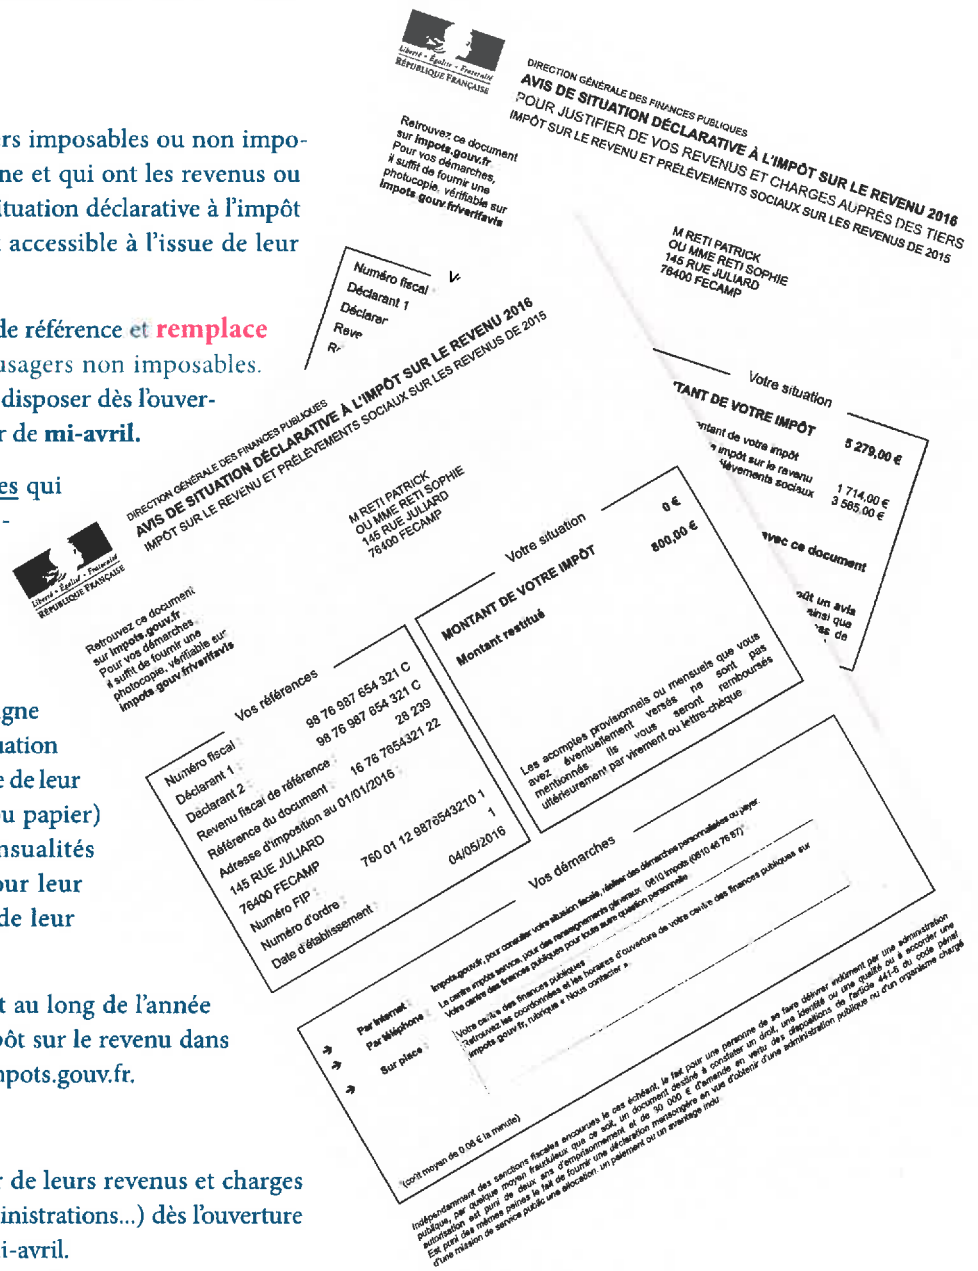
rs imposables ou non impone et qui ont les revenus ou ituation déclarative à l'impôt accessible à l'issue de leur

de référence et remplace usagers non imposables. disposer dès l'ouverr de mi-avril.

es qui

gne uation e de leur u papier) nsualités ur leur de leur

t au long de l'année ôt sur le revenu dans mpots.gouv.fr.

r de leurs revenus et charges inistrations...) dès l'ouverture i-avril.

Liberté • Égalité • Fraternité
RÉPUBLIQUE FRANÇAISE

DIRECTION GÉNÉRALE DES FINANCES PUBLIQUES
AVIS DE SITUATION DÉCLARATIVE À L'IMPÔT SUR LE REVENU 2016
POUR JUSTIFIER DE VOS REVENUS ET CHARGES AUPRÈS DES TIERS
IMPÔT SUR LE REVENU ET PRÉLÈVEMENTS SOCIAUX SUR LES REVENUS DE 2015

Retrouvez ce document sur impots.gouv.fr
Pour vos démarches, il suffit de fournir une photocopie, vérifiable sur impots.gouv.fr/verifavis

M RETI PATRICK
OU MME RETI SOPHIE
145 RUE JULIARD
76400 FECAMP

Numéro fiscal
Déclarant 1
Déclarar
Reve
R

Votre situation
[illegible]TANT DE VOTRE IMPÔT
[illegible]ntant de votre impôt 5 279,00 €
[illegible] impôt sur le revenu 1 714,00 €
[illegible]lèvements sociaux 3 565,00 €
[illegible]vec ce document
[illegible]ût un avis
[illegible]insi que
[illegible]es de

Liberté • Égalité • Fraternité
RÉPUBLIQUE FRANÇAISE

DIRECTION GÉNÉRALE DES FINANCES PUBLIQUES
AVIS DE SITUATION DÉCLARATIVE À L'IMPÔT SUR LE REVENU 2016
IMPÔT SUR LE REVENU ET PRÉLÈVEMENTS SOCIAUX SUR LES REVENUS DE 2015

M RETI PATRICK
OU MME RETI SOPHIE
145 RUE JULIARD
76400 FECAMP

Retrouvez ce document sur impots.gouv.fr
Pour vos démarches il suffit de fournir une photocopie, vérifiable sur impots.gouv.fr/verifavis

Vos références
Numéro fiscal 98 76 987 654 321 C
Déclarant 1 98 76 987 654 321 C
Déclarant 2 28 239
Revenu fiscal de référence 16 76 7654321 22
Référence du document
Adresse d'imposition au 01/01/2016
145 RUE JULIARD
76400 FECAMP
Numéro FIP 760 01 12 9876543210 1
Numéro d'ordre 1
Date d'établissement 04/05/2016

Votre situation
MONTANT DE VOTRE IMPÔT 0 €
Montant restitué 800,00 €

Les acomptes provisionnels ou mensuels que vous avez éventuellement versés ne sont pas mentionnés. Ils vous seront remboursés ultérieurement par virement ou lettre-chèque

Vos démarches
Par internet impots.gouv.fr, pour consulter votre situation fiscale, réaliser des démarches personnalisées ou payer.
Par téléphone Le centre impôts service, pour des renseignements généraux: 0810 impots (0810 46 76 87) (coût moyen de 0,06 € la minute)
Votre centre des finances publiques pour toute autre question personnelle
Sur place Votre centre des finances publiques
Retrouvez les coordonnées et les horaires d'ouverture de votre centre des finances publiques sur impots.gouv.fr, rubrique « Nous contacter ».

Indépendamment des sanctions fiscales encourues le cas échéant, le fait pour une personne de se faire délivrer indûment par une administration publique, par quelque moyen frauduleux que ce soit, un document destiné à constater un droit, une identité ou une qualité ou à accorder une autorisation est puni de deux ans d'emprisonnement et de 30 000 € d'amende en vertu des dispositions de l'article 441-6 du code pénal. Est puni des mêmes peines le fait de fournir une déclaration mensongère en vue d'obtenir d'une administration publique ou d'un organisme chargé d'une mission de service public une allocation, un paiement ou un avantage indu.